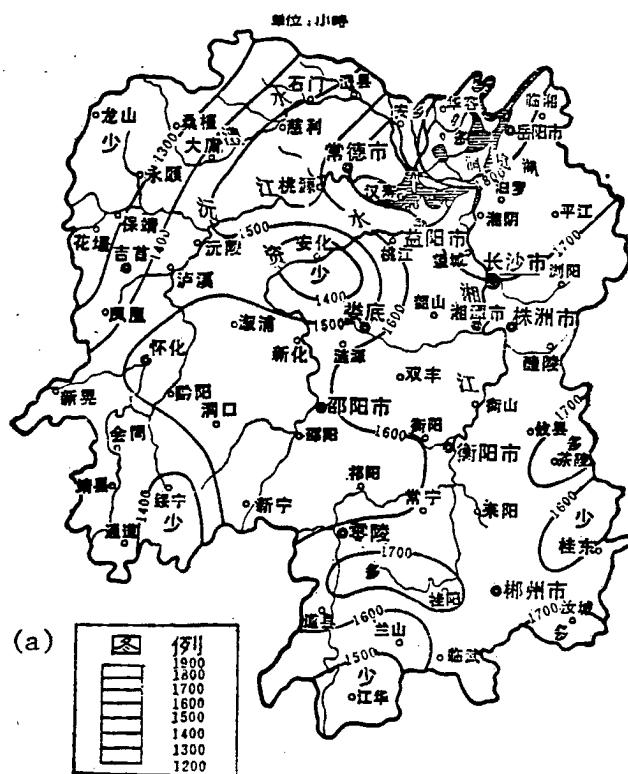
单位：小时

龙山
少
桑植
石门
澧县
临湘
华容
岳阳市
大庸
慈利
1300
永顺
常德市
汉寿
湘阴
汨罗
平江
保靖
江
桃源
沅
水
1500
益阳市
1400
花垣
吉首
沅陵
安化
少
桃江
望城
长沙市
浏阳
1700
泸溪
1400
湘
1500
娄底
1600
韶山
湘潭市
株洲市
凤凰
溆浦
怀化
新化
涟源
双丰
江
醴陵
新晃
黔阳
洞口
邵阳市
衡山
1700
攸县
会同
邵阳
1600
衡阳
多
衡阳市
茶陵
祁阳
常宁
靖县
绥宁
少
新宁
耒阳
1600
少
通道
1400
零陵
桂东
1700
多
桂阳
郴州市
1700
汝城
道县
1600
多
兰山
1500
临武
少
江华

(a)
图 例
1900
1800
1700
1600
1500
1400
1300
1200